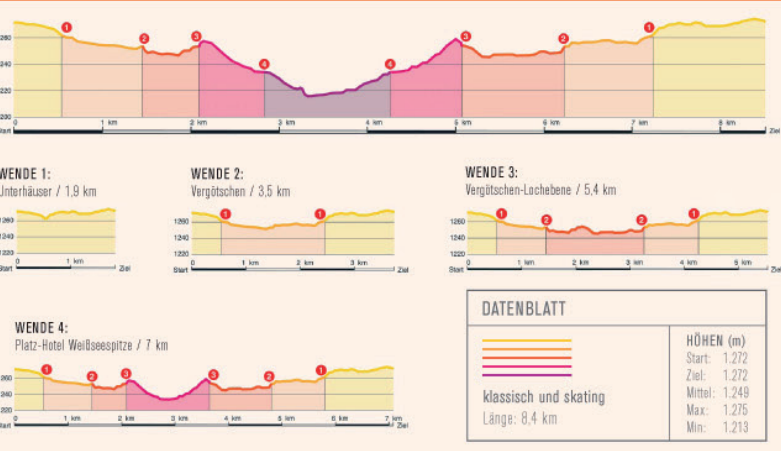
260
240
220
200
Start 0 1 km 2 km 3 km 4 km 5 km 6 km 7 km 8 km Ziel

1 2 3 4 4 3 2 1

WENDE 1:
Unterhäuser / 1,9 km

1260
1240
1220
Start 0 1 km Ziel

WENDE 2:
Vergötschen / 3,5 km

1260
1240
1220
Start 0 1 km 2 km 3 km Ziel

1 1

WENDE 3:
Vergötschen-Lochebene / 5,4 km

1260
1240
1220
Start 0 1 km 2 km 3 km 4 km 5 km Ziel

1 2 2 1

WENDE 4:
Platz-Hotel Weißseespitze / 7 km

260
240
220
Start 0 1 km 2 km 3 km 4 km 5 km 6 km 7 km Ziel

1 2 3 3 2 1

DATENBLATT

klassisch und skating
Länge: 8,4 km

HÖHEN (m)
Start: 1.272
Ziel: 1.272
Mittel: 1.249
Max: 1.275
Min: 1.213